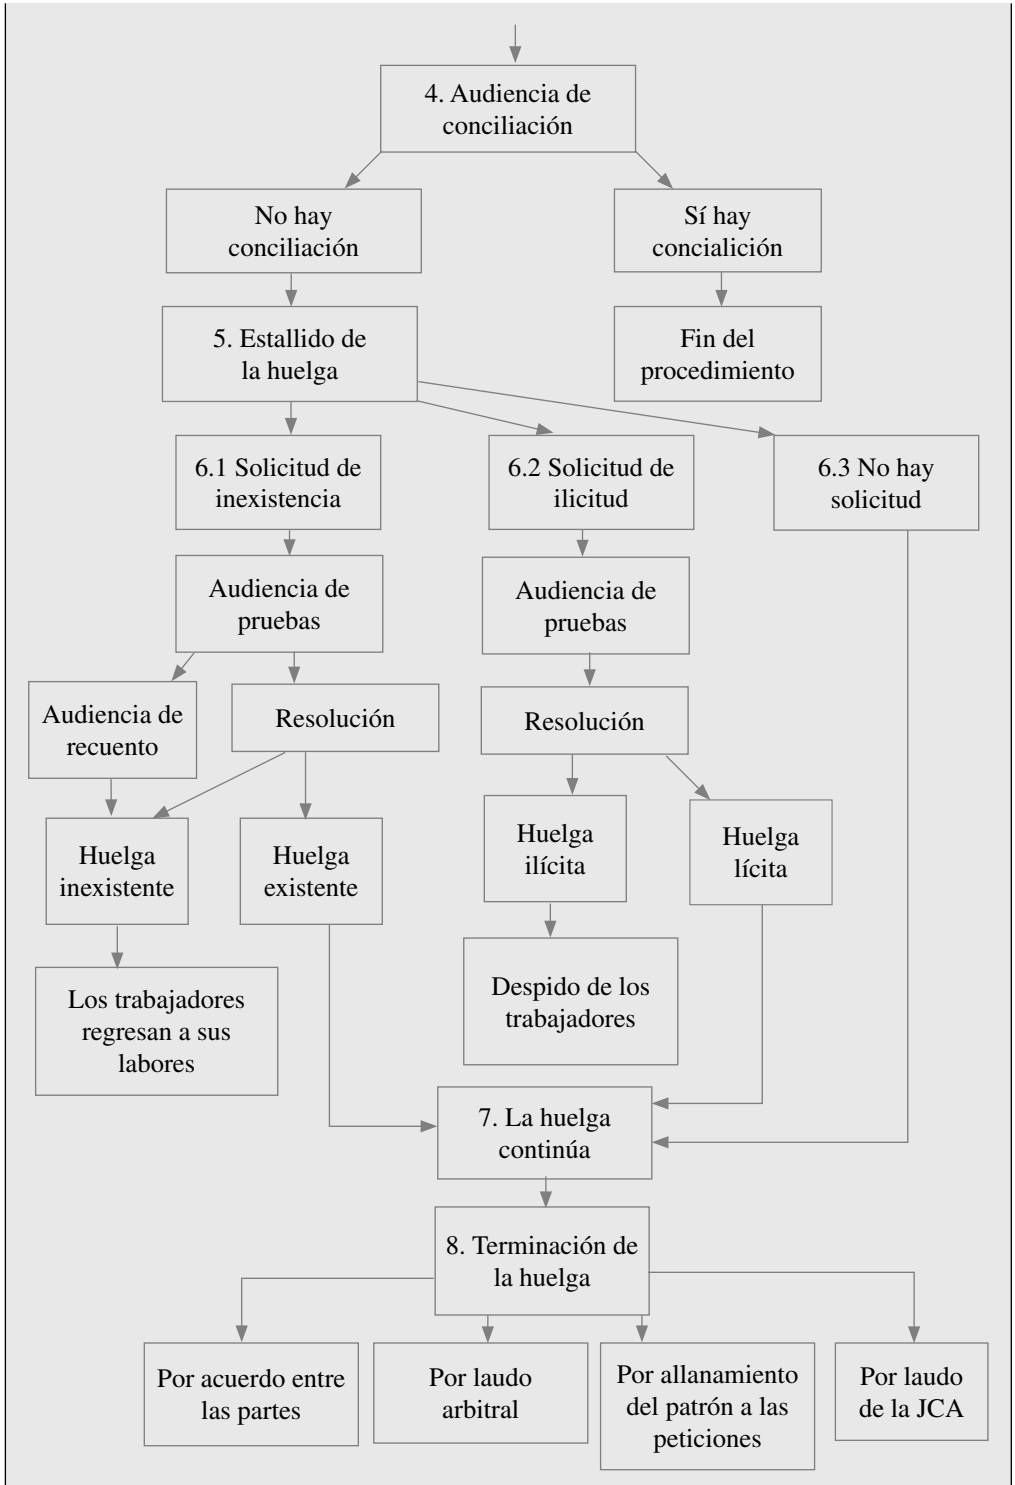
4. Audiencia de conciliación

No hay conciliación

Sí hay concialición

5. Estallido de la huelga

Fin del procedimiento

6.1 Solicitud de inexistencia

6.2 Solicitud de ilicitud

6.3 No hay solicitud

Audiencia de pruebas

Audiencia de pruebas

Audiencia de recuento

Resolución

Resolución

Huelga inexistente

Huelga existente

Huelga ilícita

Huelga lícita

Los trabajadores regresan a sus labores

Despido de los trabajadores

7. La huelga continúa

8. Terminación de la huelga

Por acuerdo entre las partes

Por laudo arbitral

Por allanamiento del patrón a las peticiones

Por laudo de la JCA